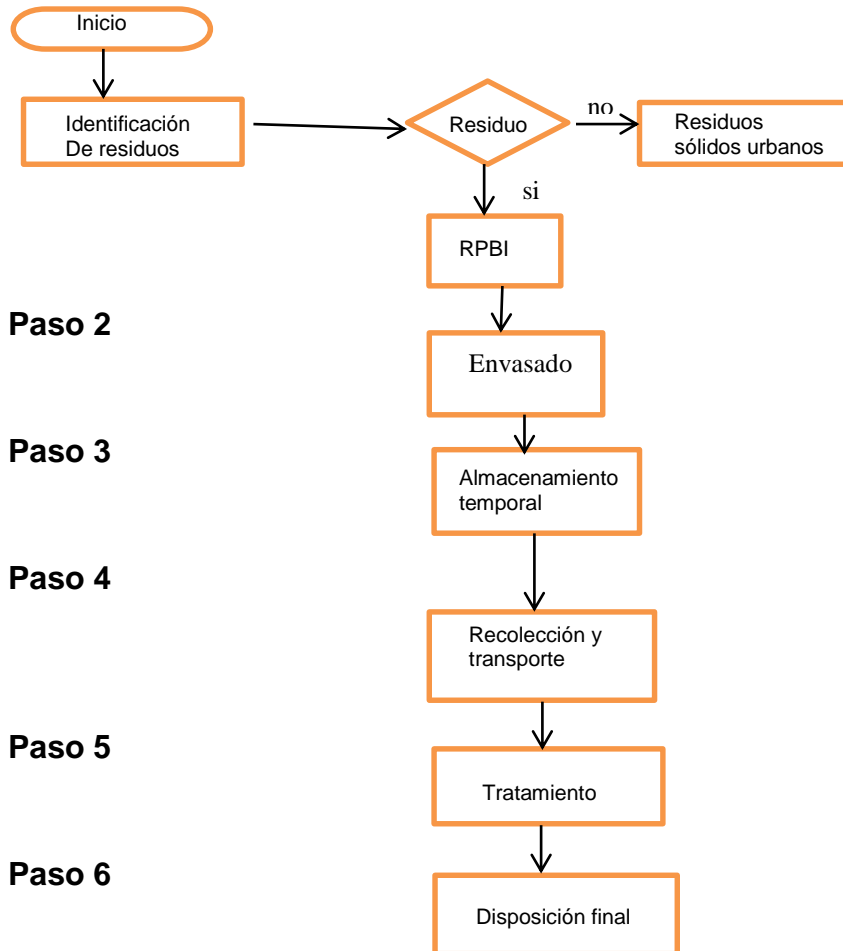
Inicio

Identificación De residuos

Residuo

no

Residuos sólidos urbanos

si

RPBI

Paso 2

Envasado

Paso 3

Almacenamiento temporal

Paso 4

Recolección y transporte

Paso 5

Tratamiento

Paso 6

Disposición final